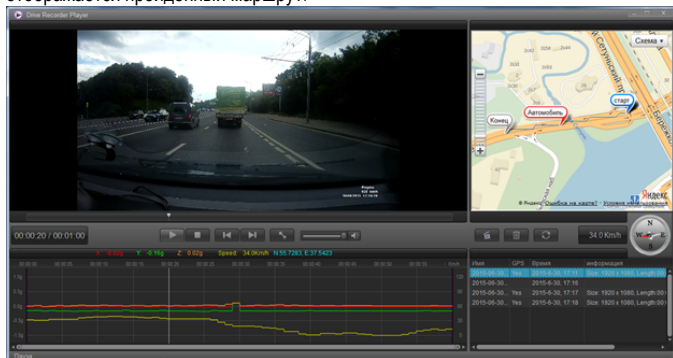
отображается пройденный маршрут.

Drive Recorder Player

Схема

старт

Автомобиль

Конец

© Яндекс Ошибка на карте? Условия использования

Яндекс

00:00:20 / 00:01:00

34.0 Km/h

X: -0.02g Y: -0.16g Z: 0.02g Speed: 34.0Km/h N:55.7283, E:37.5423

| Имя | GPS | Время | информация |
|---|---|---|---|
| 2015-06-30... | Yes | 2015-6-30, 17:17 | Size: 1920 x 1080, Length:00 |
| 2015-06-30... | | 2015-6-30, 17:16 | |
| 2015-06-30... | Yes | 2015-6-30, 17:17 | Size: 1920 x 1080, Length:00 |
| 2015-06-30... | Yes | 2015-6-30, 17:18 | Size: 1920 x 1080, Length:00 |

Пауза